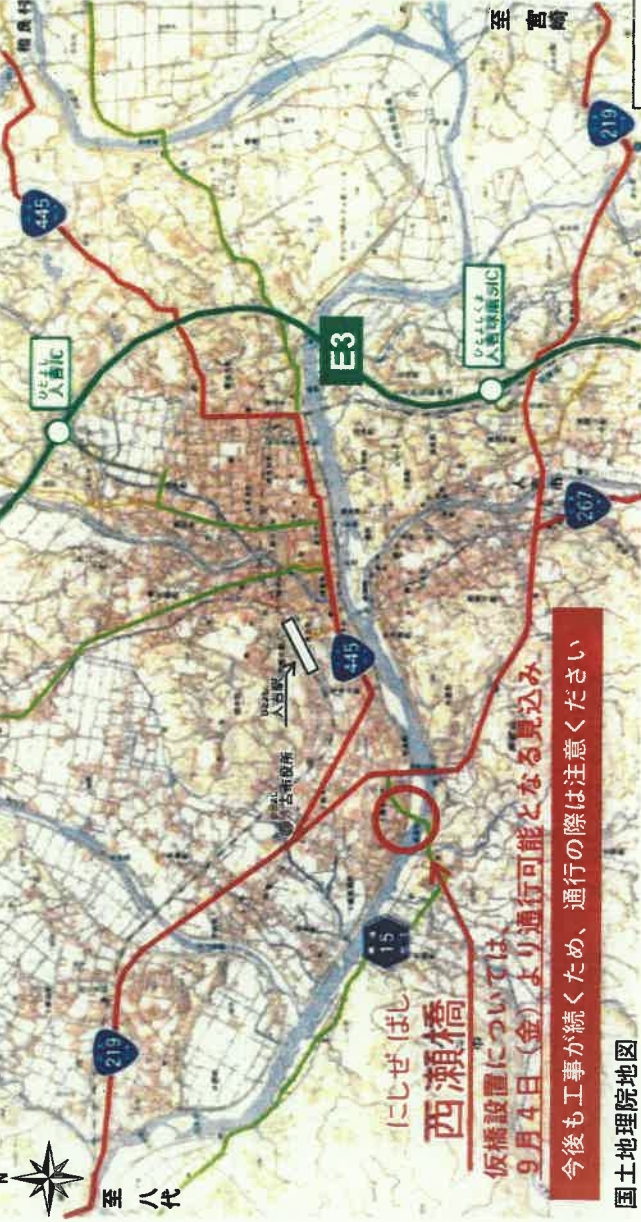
至 宮崎
219
445
ひとよし
人吉IC
ひとよしきゅうまみなみ
人吉球磨スマートIC
E3
267
445
人吉駅
人吉市役所
15
219
にしぜ ばし
西瀬橋
仮橋設置については
9月4日（金）より通行可能となる見込み
今後も工事が続くため、通行の際は注意ください
至 八代
N
国土地理院地図